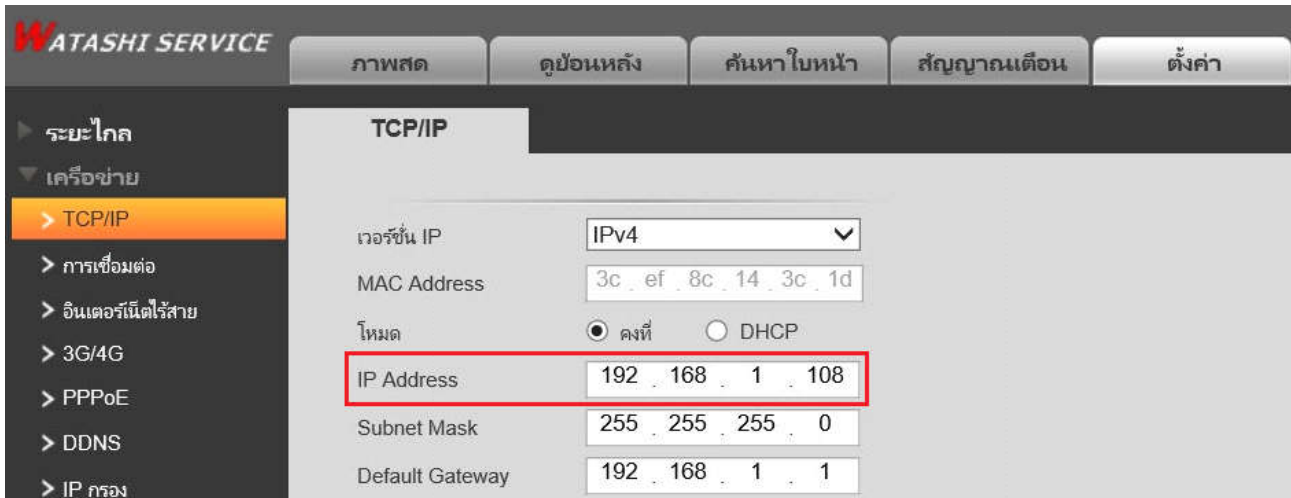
WATASHI SERVICE

ภาพสด ดูย้อนหลัง ค้นหาใบหน้า สัญญาณเตือน ตั้งค่า

ระยะไกล
เครือข่าย
> TCP/IP
> การเชื่อมต่อ
> อินเตอร์เน็ตไร้สาย
> 3G/4G
> PPPoE
> DDNS
> IP กรอง

TCP/IP

| | |
|---|---|
| เวอร์ชั่น IP | IPv4 |
| MAC Address | 3c . ef . 8c . 14 . 3c . 1d |
| โหมด | คงที่ DHCP |
| IP Address | 192 . 168 . 1 . 108 |
| Subnet Mask | 255 . 255 . 255 . 0 |
| Default Gateway | 192 . 168 . 1 . 1 |